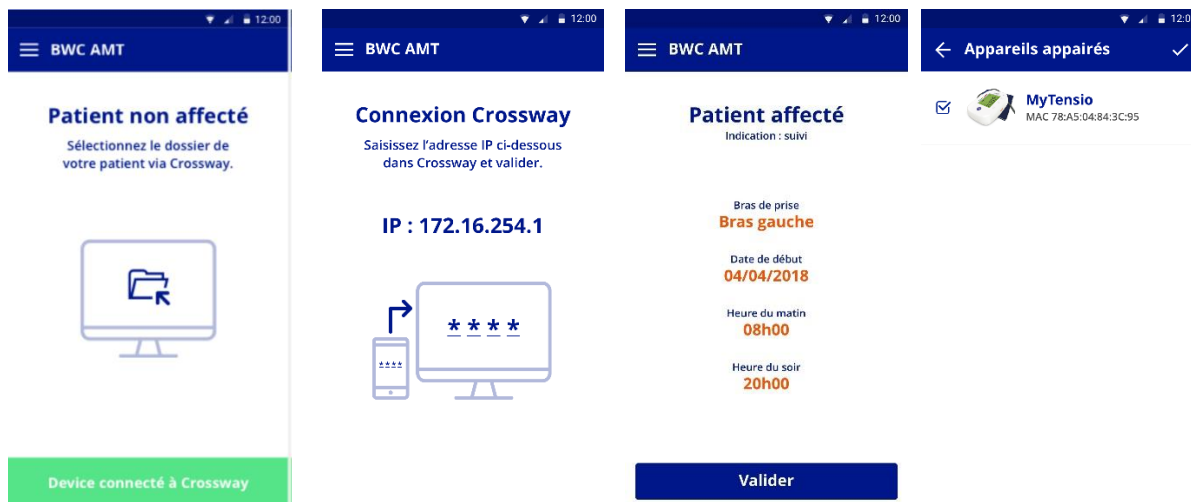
12:00

BWC AMT

Patient non affecté

Sélectionnez le dossier de votre patient via Crossway.

Device connecté à Crossway

12:00

BWC AMT

Connexion Crossway

Saisissez l'adresse IP ci-dessous dans Crossway et valider.

IP : 172.16.254.1

\*\*\*\*

\*\*\*\*

12:00

BWC AMT

Patient affecté

Indication : suivi

Bras de prise

Bras gauche

Date de début

04/04/2018

Heure du matin

08h00

Heure du soir

20h00

Valider

12:00

Appareils appairés

MyTensio

MAC 78:A5:04:84:3C:95